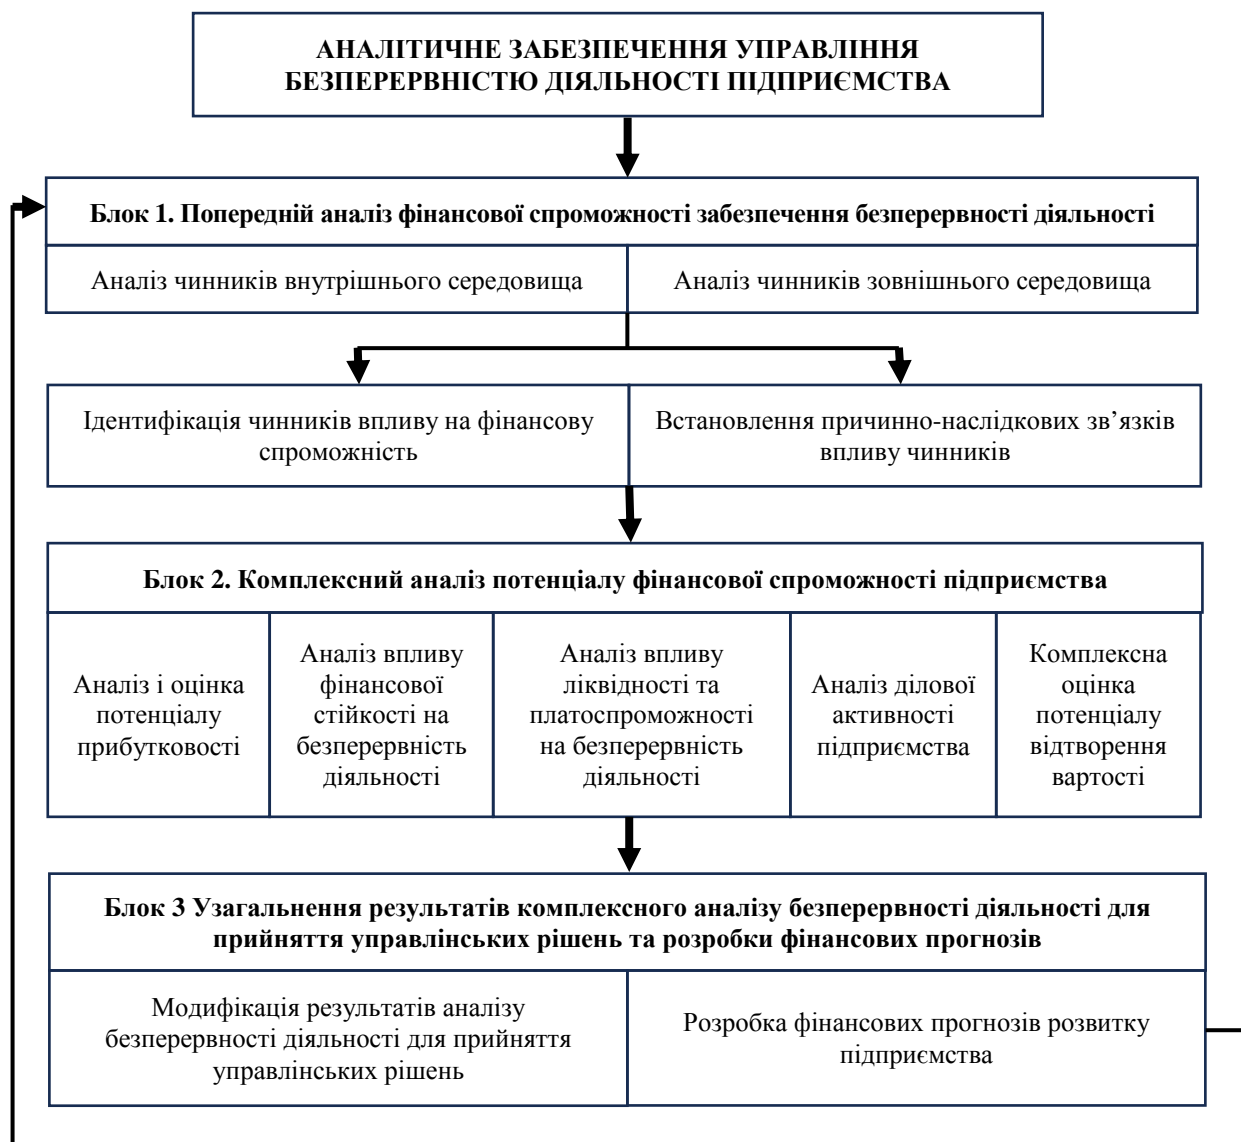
АНАЛІТИЧНЕ ЗАБЕЗПЕЧЕННЯ УПРАВЛІННЯ БЕЗПЕРЕРВНІСТЮ ДІЯЛЬНОСТІ ПІДПРИЄМСТВА

Блок 1. Попередній аналіз фінансової спроможності забезпечення безперервності діяльності

Аналіз чинників внутрішнього середовища

Аналіз чинників зовнішнього середовища

Ідентифікація чинників впливу на фінансову спроможність

Встановлення причинно-наслідкових зв’язків впливу чинників

Блок 2. Комплексний аналіз потенціалу фінансової спроможності підприємства

Аналіз і оцінка потенціалу прибутковості

Аналіз впливу фінансової стійкості на безперервність діяльності

Аналіз впливу ліквідності та платоспроможності на безперервність діяльності

Аналіз ділової активності підприємства

Комплексна оцінка потенціалу відтворення вартості

Блок 3 Узагальнення результатів комплексного аналізу безперервності діяльності для прийняття управлінських рішень та розробки фінансових прогнозів

Модифікація результатів аналізу безперервності діяльності для прийняття управлінських рішень

Розробка фінансових прогнозів розвитку підприємства